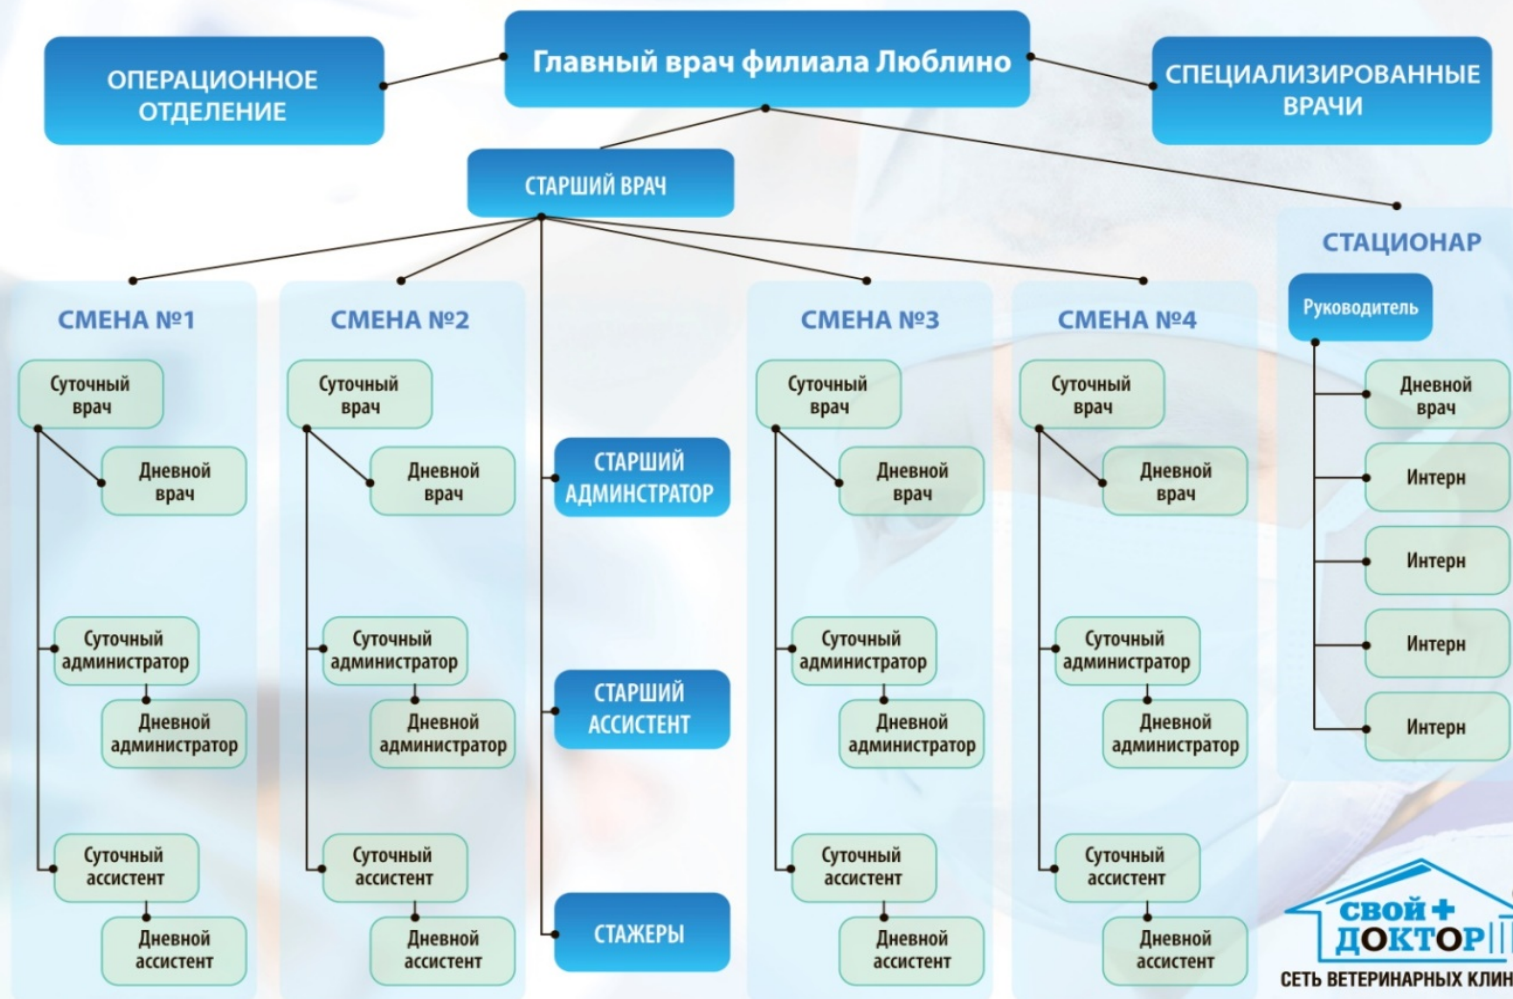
ОПЕРАЦИОННОЕ ОТДЕЛЕНИЕ

Главный врач филиала Люблино

СПЕЦИАЛИЗИРОВАННЫЕ ВРАЧИ

СТАРШИЙ ВРАЧ

СТАЦИОНАР

Руководитель

Дневной врач

Интерн

Интерн

Интерн

Интерн

СМЕНА №1

Суточный врач

Дневной врач

Суточный администратор

Дневной администратор

Суточный ассистент

Дневной ассистент

СМЕНА №2

Суточный врач

Дневной врач

Суточный администратор

Дневной администратор

Суточный ассистент

Дневной ассистент

СТАРШИЙ АДМИНСТРАТОР

СТАРШИЙ АССИСТЕНТ

СТАЖЕРЫ

СМЕНА №3

Суточный врач

Дневной врач

Суточный администратор

Дневной администратор

Суточный ассистент

Дневной ассистент

СМЕНА №4

Суточный врач

Дневной врач

Суточный администратор

Дневной администратор

Суточный ассистент

Дневной ассистент

Свой + ДОКТОР

СЕТЬ ВЕТЕРИНАРНЫХ КЛИН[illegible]